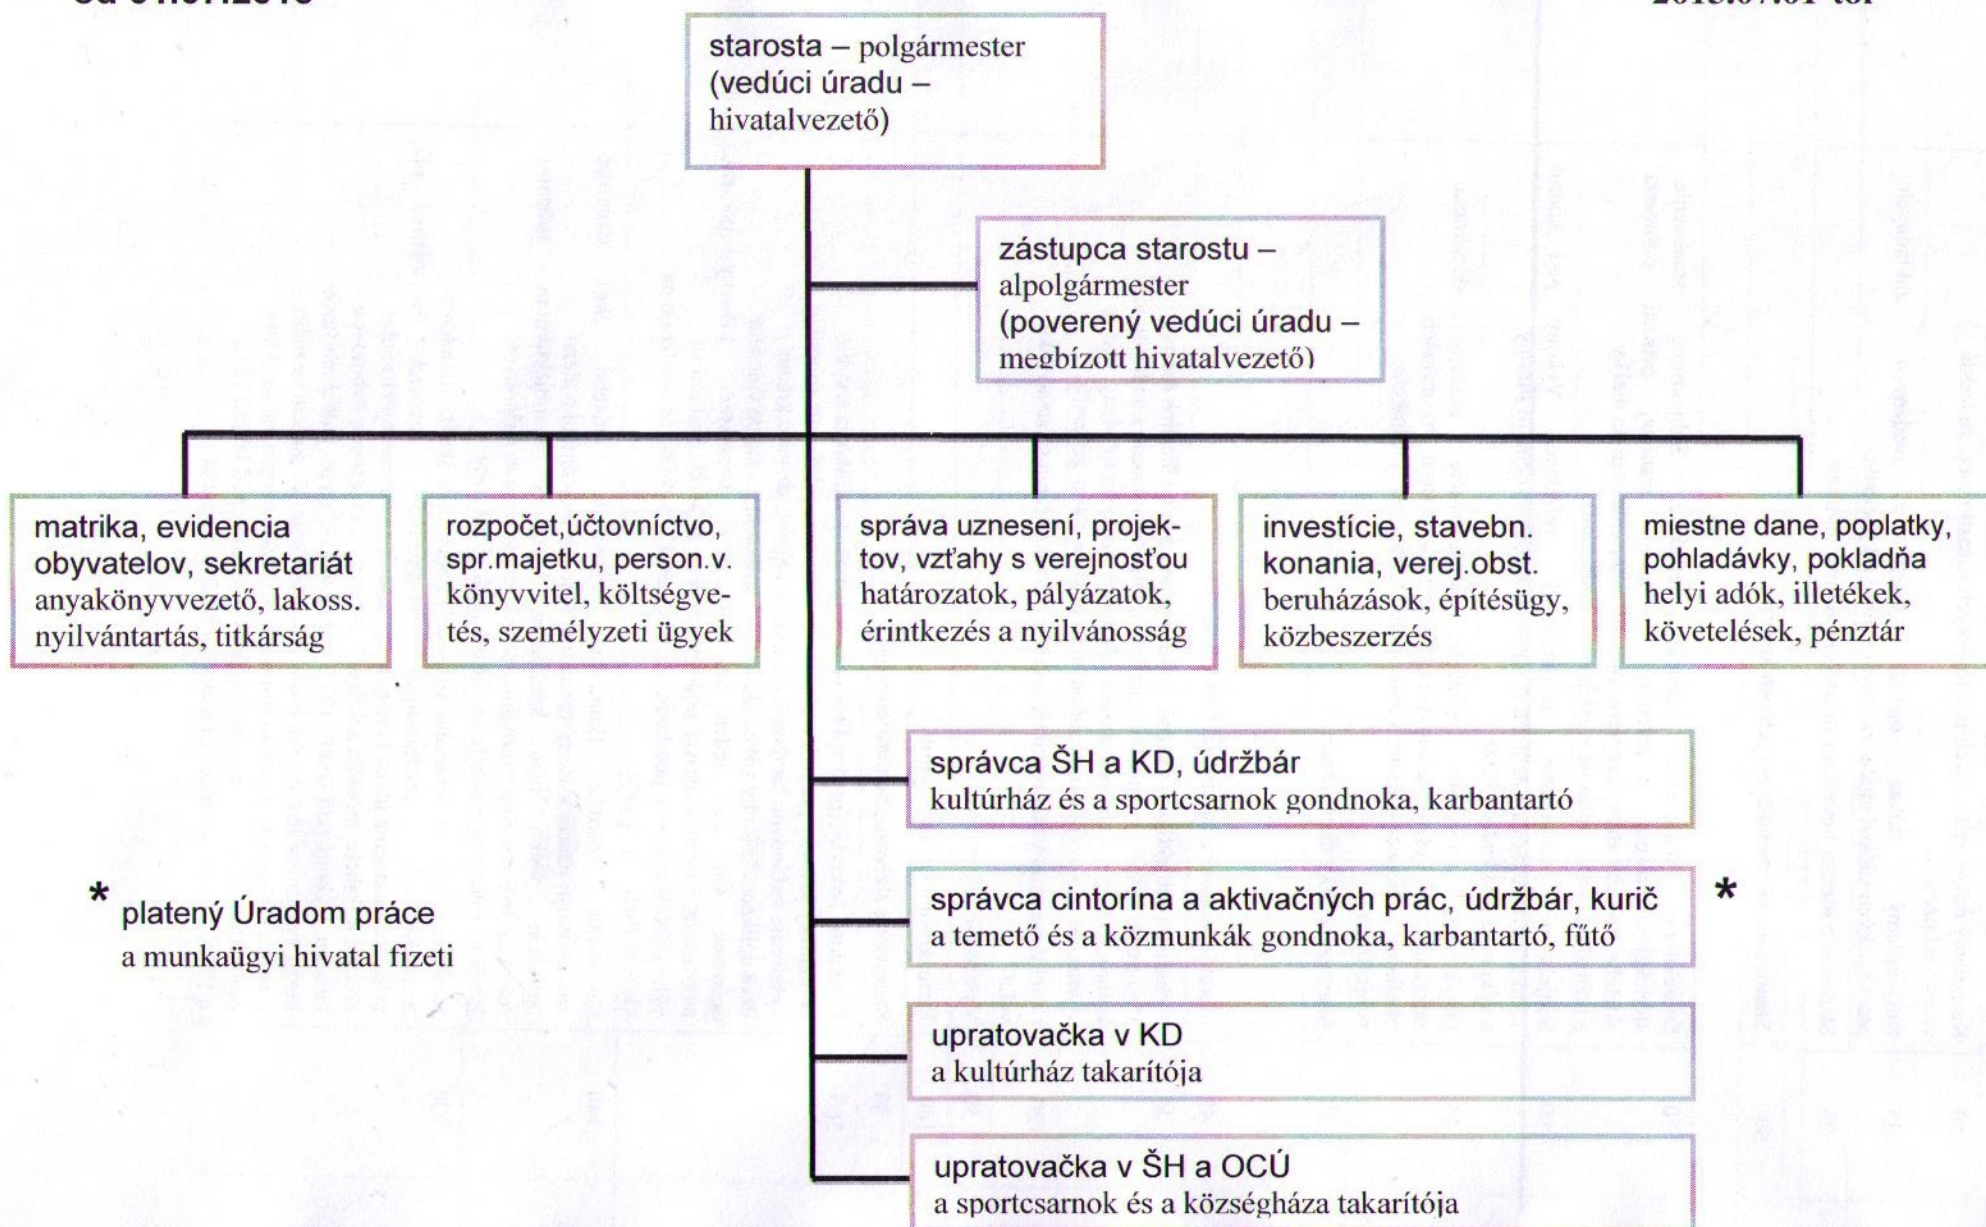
Od 01.07.2015 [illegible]

2015.07.01-től

starosta – polgármester (vedúci úradu – hivatalvezető)

zástupca starostu – alpolgármester (poverený vedúci úradu – megbízott hivatalvezető)

matrika, evidencia obyvatelov, sekretariát
anyakönyvvezető, lakoss. nyilvántartás, titkárság

rozpočet,účtovníctvo, spr.majetku, person.v.
könyvvitel, költségvetés, személyzeti ügyek

správa uznesení, projektov, vzťahy s verejnosťou
határozatok, pályázatok, érintkezés a nyilvánosság

investície, stavebn. konania, verej.obst.
beruházások, építésügy, közbeszerzés

miestne dane, poplatky, pohladávky, pokladňa
helyi adók, illetékek, követelések, pénztár

správca ŠH a KD, údržbár
kultúrház és a sportcsarnok gondnoka, karbantartó

správca cintorína a aktivačných prác, údržbár, kurič
a temető és a közmunkák gondnoka, karbantartó, fűtő

*

* platený Úradom práce
a munkaügyi hivatal fizeti

upratovačka v KD
a kultúrház takarítója

upratovačka v ŠH a OCÚ
a sportcsarnok és a községháza takarítója